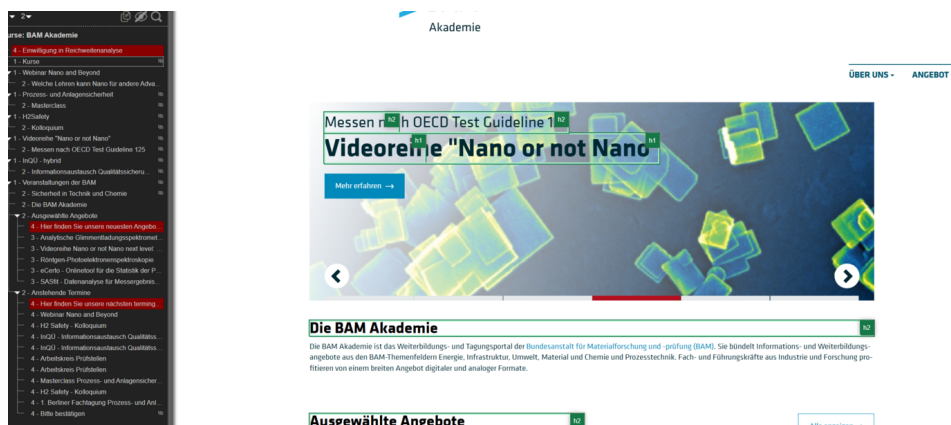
2
Kurse: BAM Akademie
4 - Einwilligung in Reichweitenanalyse
1 - Kurse
1 - Webinar Nano and Beyond
2 - Welche Lehren kann Nano für andere Adva...
1 - Prozess- und Anlagensicherheit
2 - Masterclass
1 - H2Safety
2 - Kolloquium
1 - Videoreihe "Nano or not Nano"
2 - Messen nach OECD Test Guideline 125
1 - InQÜ - hybrid
2 - Informationsaustausch Qualitätssicheru...
1 - Veranstaltungen der BAM
2 - Sicherheit in Technik und Chemie
2 - Die BAM Akademie
2 - Ausgewählte Angebote
4 - Hier finden Sie unsere neuesten Angebo...
3 - Analytische Glimmentladungsspektromet...
3 - Videoreihe Nano or not Nano next level
3 - Röntgen-Photoelektronenspektroskopie
3 - eCerto - Onlinetool für die Statistik der P...
3 - SASfit - Datenanalyse für Messergebnis...
2 - Anstehende Termine
4 - Hier finden Sie unsere nächsten terming...
4 - Webinar Nano and Beyond
4 - H2 Safety - Kolloquium
4 - InQÜ - Informationsaustausch Qualitäts...
4 - InQÜ - Informationsaustausch Qualitäts...
4 - Arbeitskreis Prüfstellen
4 - Arbeitskreis Prüfstellen
4 - Masterclass Prozess- und Anlagensicher...
4 - H2 Safety - Kolloquium
4 - 1. Berliner Fachtagung Prozess- und Anl...
4 - Bitte bestätigen

Akademie

ÜBER UNS ▾ ANGEBOT

Messen n h2 h OECD Test Guideline 1 h2
Videorei h1 e "Nano or not Nano h1

Mehr erfahren →

Die BAM Akademie h2

Die BAM Akademie ist das Weiterbildungs- und Tagungsportal der Bundesanstalt für Materialforschung und -prüfung (BAM). Sie bündelt Informations- und Weiterbildungsangebote aus den BAM-Themenfeldern Energie, Infrastruktur, Umwelt, Material und Chemie und Prozesstechnik. Fach- und Führungskräfte aus Industrie und Forschung profitieren von einem breiten Angebot digitaler und analoger Formate.

Ausgewählte Angebote h2

Alle anzeigen →